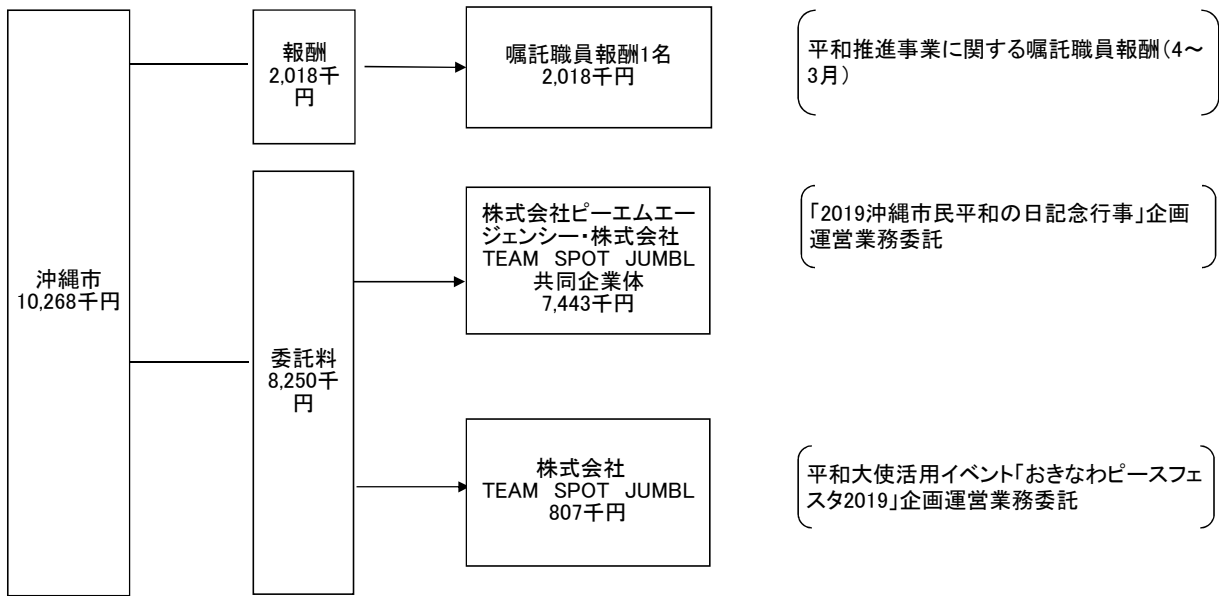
沖縄市
10,268千円

報酬
2,018千円

嘱託職員報酬1名
2,018千円

平和推進事業に関する嘱託職員報酬(4～3月)

委託料
8,250千円

株式会社ピーエムエージェンシー・株式会社 TEAM SPOT JUMBL 共同企業体
7,443千円

「2019沖縄市民平和の日記念行事」企画運営業務委託

株式会社 TEAM SPOT JUMBL
807千円

平和大使活用イベント「おきなわピースフェスタ2019」企画運営業務委託